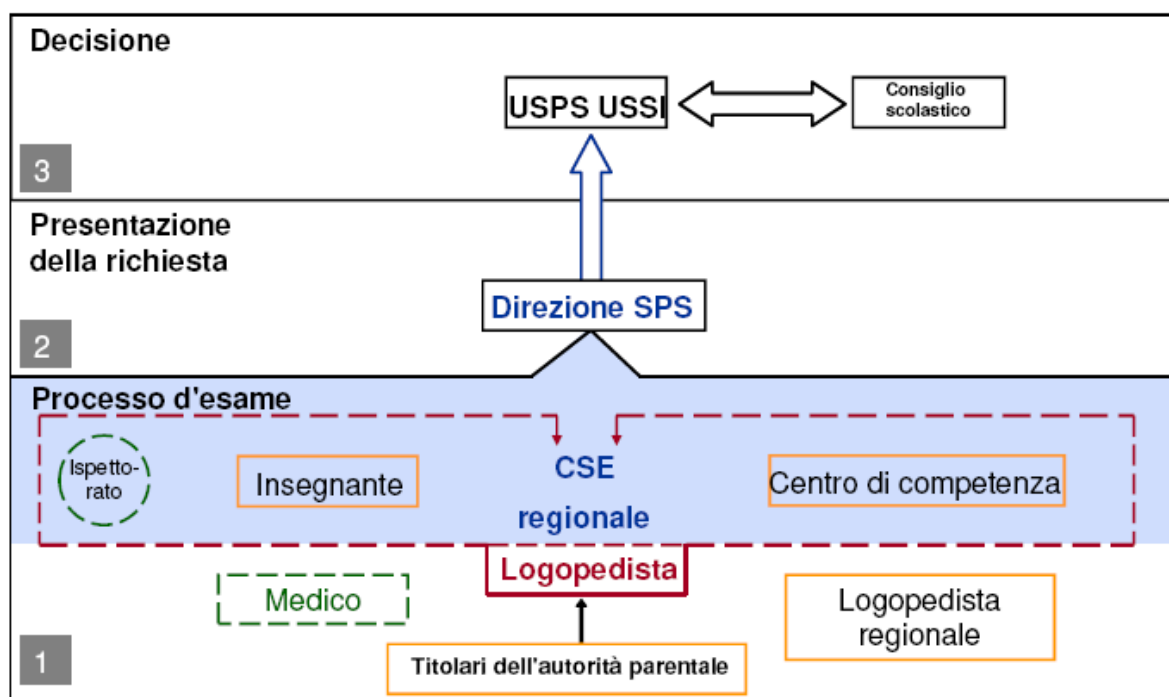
Decisione

USPS USSI

Consiglio scolastico

3

Presentazione della richiesta

Direzione SPS

2

Processo d'esame

Ispettorato

Insegnante

CSE regionale

Centro di competenza

Logopedista

Medico

Logopedista regionale

Titolari dell'autorità parentale

1